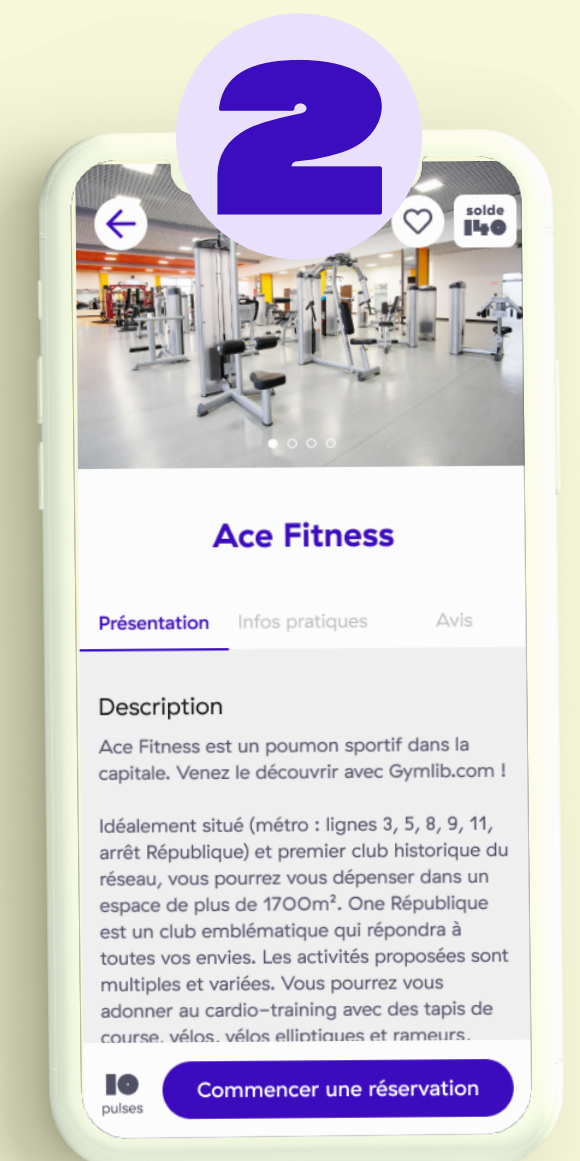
2

solde
140

Ace Fitness

Présentation Infos pratiques Avis

Description

Ace Fitness est un poumon sportif dans la capitale. Venez le découvrir avec Gymlib.com !

Idéalement situé (métro : lignes 3, 5, 8, 9, 11, arrêt République) et premier club historique du réseau, vous pourrez vous dépenser dans un espace de plus de 1700m². One République est un club emblématique qui répondra à toutes vos envies. Les activités proposées sont multiples et variées. Vous pourrez vous adonner au cardio-training avec des tapis de course, vélos, vélos elliptiques et rameurs.

10
pulses

Commencer une réservation